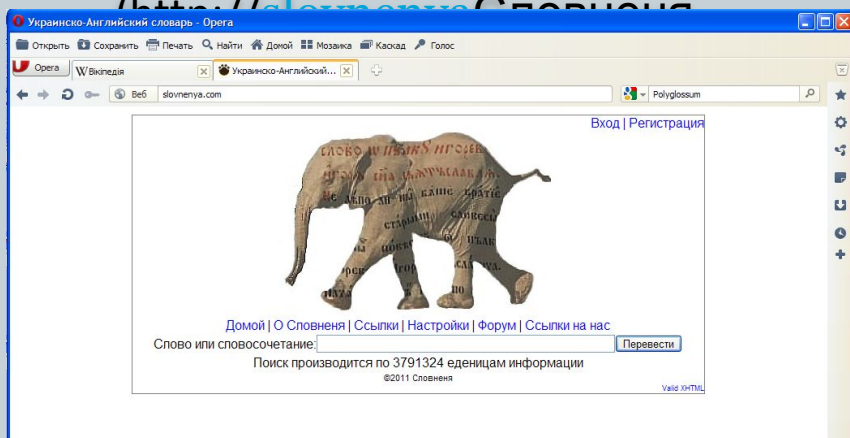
(http://slovnenya Словненя

Украинско-Английский словарь - Opera

Открыть Сохранить Печать Найти Домой Мозаика Каскад Голос

Opera Вікіпедія Украинско-Английский

Веб slovnenya.com

Polyglossum

Вход | Регистрация

Домой | О Словненя | Ссылки | Настройки | Форум | Ссылки на нас

Слово или словосочетание: Перевести

Поиск производится по 3791324 едeницам информации

©2011 Словненя

Valid XHTML